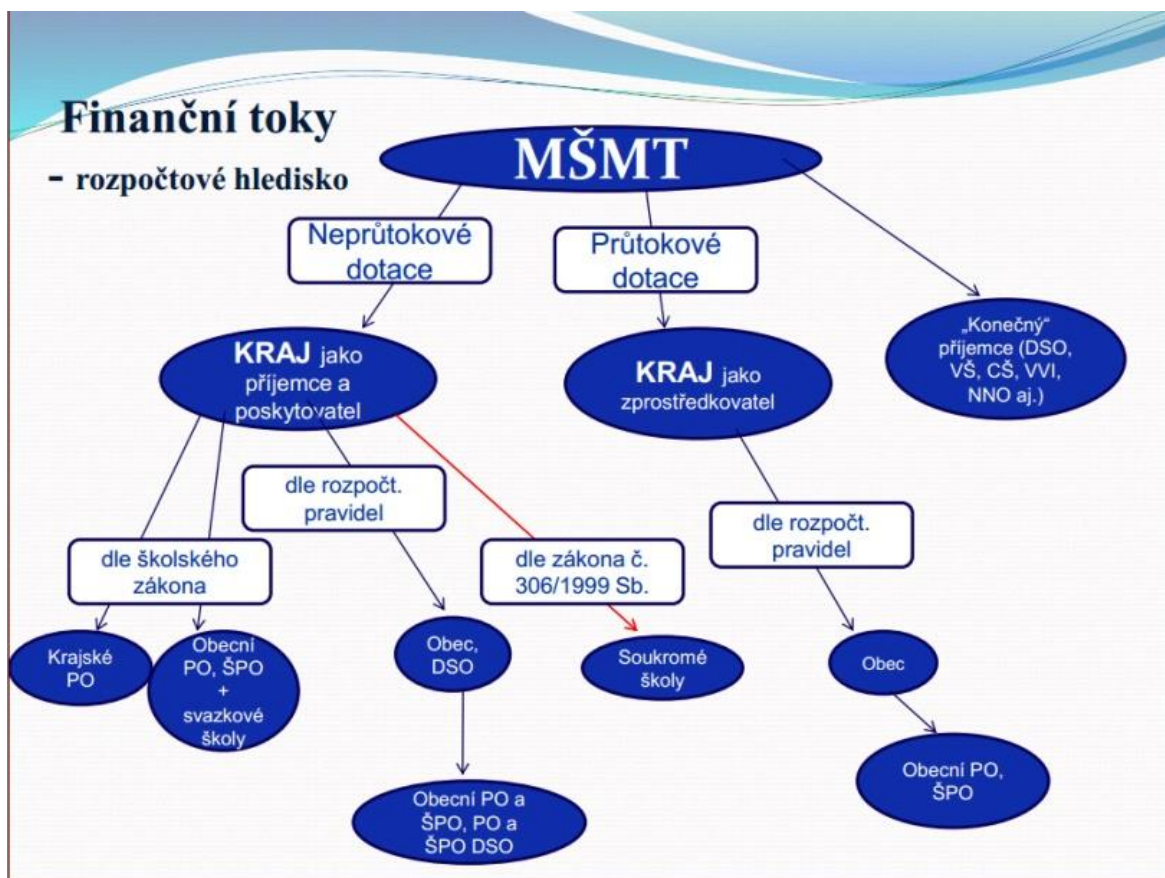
Finanční toky

- rozpočtové hledisko

MŠMT

Neprůtokové dotace

Průtokové dotace

KRAJ jako příjemce a poskytovatel

KRAJ jako zprostředkovatel

„Konečný" příjemce (DSO, VŠ, CŠ, VVI, NNO aj.)

dle rozpočt. pravidel

dle školského zákona

dle zákona č. 306/1999 Sb.

dle rozpočt. pravidel

Krajské PO

Obecní PO, ŠPO + svazkové školy

Obec, DSO

Soukromé školy

Obec

Obecní PO a ŠPO, PO a ŠPO DSO

Obecní PO, ŠPO